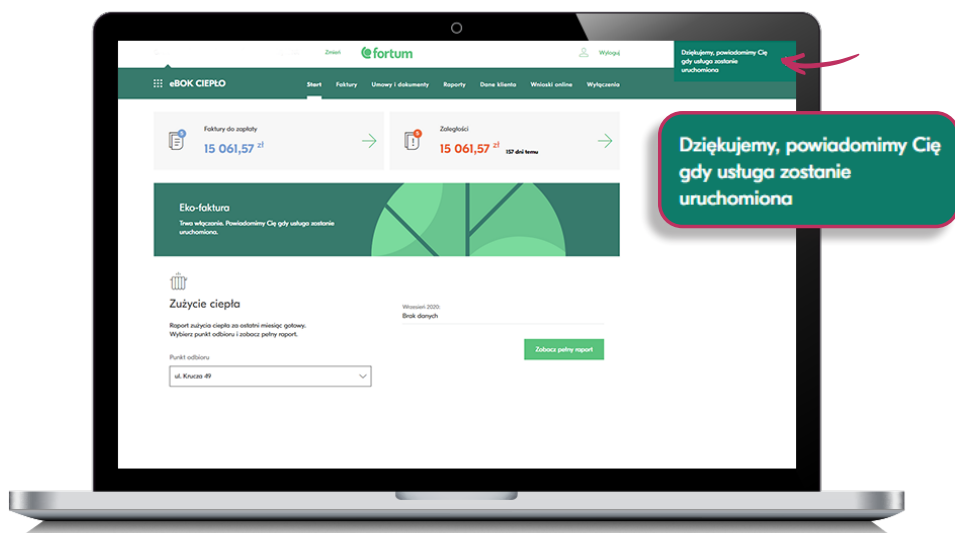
Zmień fortum Wyloguj

Dziękujemy, powiadomimy Cię gdy usługa zostanie uruchomiona

eBOK CIEPŁO Start Faktury Umowy i dokumenty Raporty Dane klienta Wnioski online Wyłączenia

Faktury do zapłaty
15 061,57 zł

Zaległości
15 061,57 zł 157 dni temu

Eko-faktura
Trwa włączanie. Powiadomimy Cię gdy usługa zostanie uruchomiona.

Zużycie ciepła
Raport zużycia ciepła za ostatni miesiąc gotowy. Wybierz punkt odbioru i zobacz pełny raport.

Punkt odbioru
ul. Krucza 49

Wrzesień 2020
Brak danych

Zobacz pełny raport

Dziękujemy, powiadomimy Cię gdy usługa zostanie uruchomiona